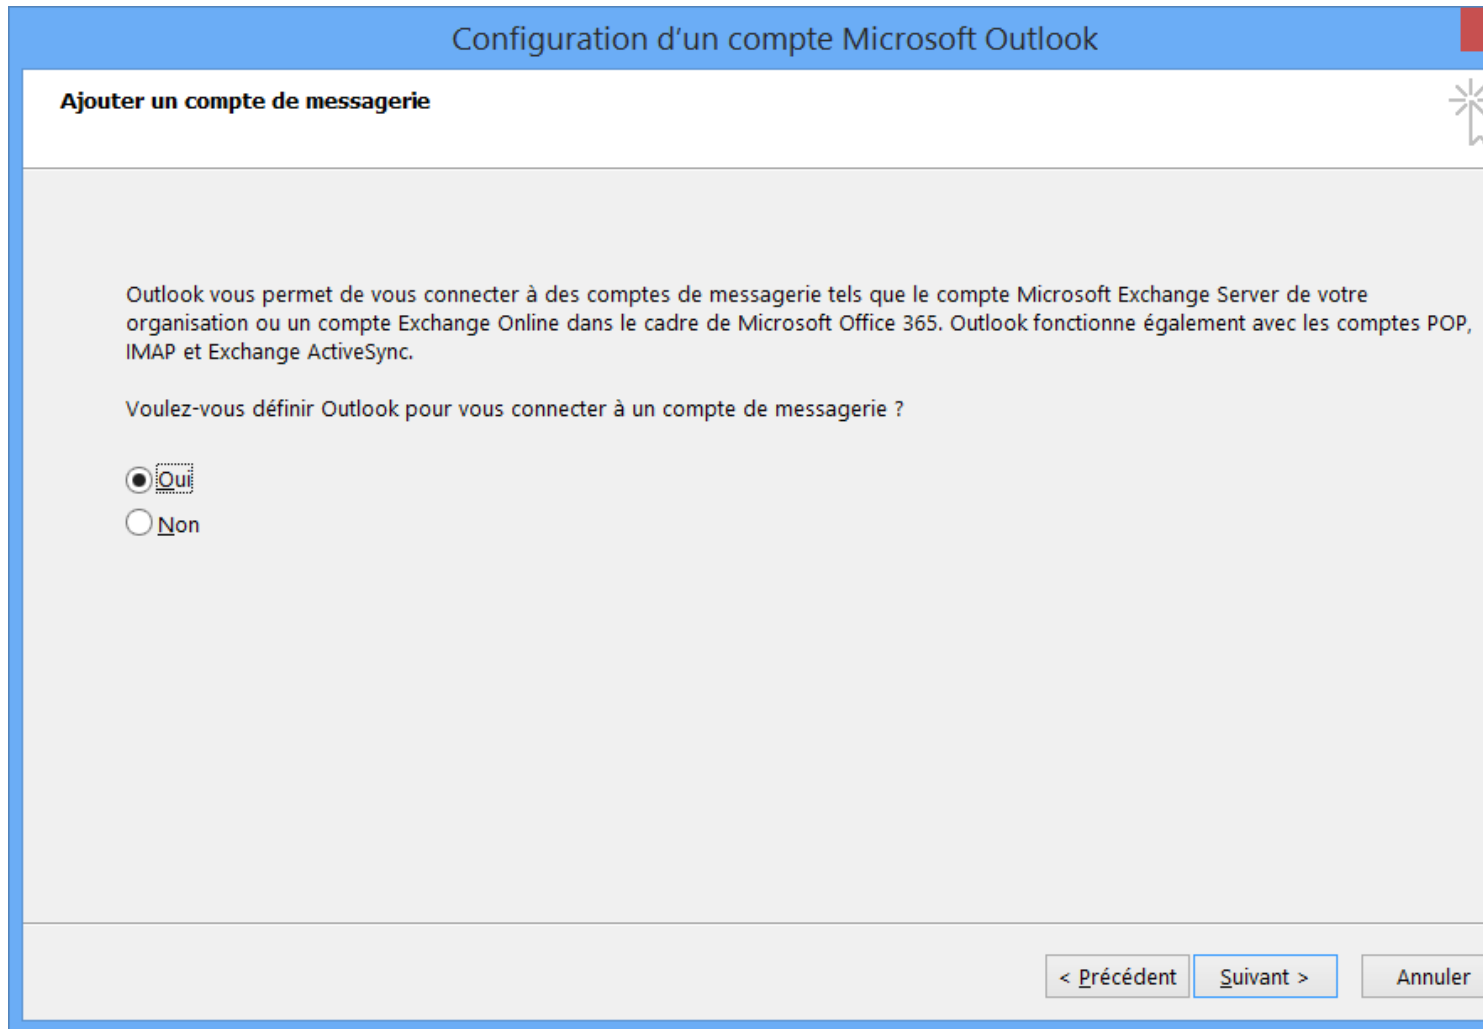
Configuration d'un compte Microsoft Outlook

Ajouter un compte de messagerie

Outlook vous permet de vous connecter à des comptes de messagerie tels que le compte Microsoft Exchange Server de votre organisation ou un compte Exchange Online dans le cadre de Microsoft Office 365. Outlook fonctionne également avec les comptes POP, IMAP et Exchange ActiveSync.

Voulez-vous définir Outlook pour vous connecter à un compte de messagerie ?

Oui

Non

< Précédent

Suivant >

Annuler